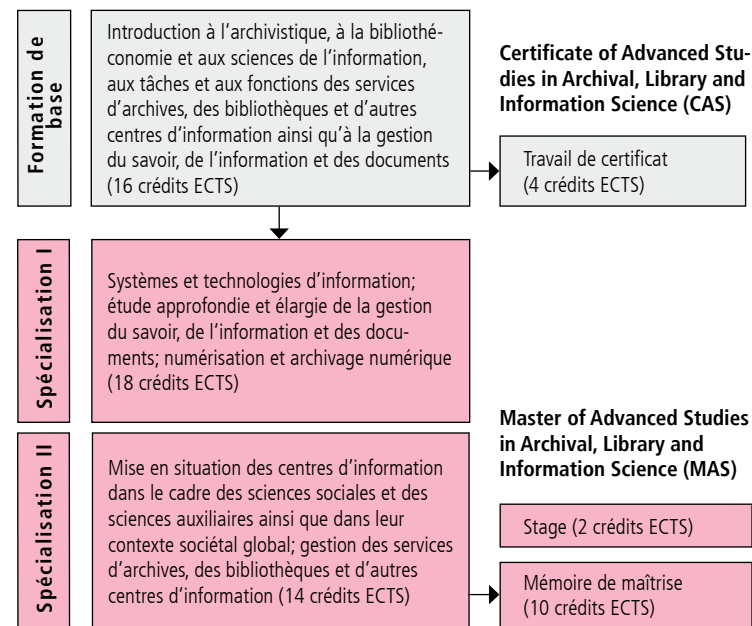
Formation de base

Introduction à l'archivistique, à la bibliothéconomie et aux sciences de l'information, aux tâches et aux fonctions des services d'archives, des bibliothèques et d'autres centres d'information ainsi qu'à la gestion du savoir, de l'information et des documents (16 crédits ECTS)

Certificate of Advanced Studies in Archival, Library and Information Science (CAS)

Travail de certificat (4 crédits ECTS)

Spécialisation I

Systèmes et technologies d'information; étude approfondie et élargie de la gestion du savoir, de l'information et des documents; numérisation et archivage numérique (18 crédits ECTS)

Master of Advanced Studies in Archival, Library and Information Science (MAS)

Spécialisation II

Mise en situation des centres d'information dans le cadre des sciences sociales et des sciences auxiliaires ainsi que dans leur contexte sociétal global; gestion des services d'archives, des bibliothèques et d'autres centres d'information (14 crédits ECTS)

Stage (2 crédits ECTS)

Mémoire de maîtrise (10 crédits ECTS)